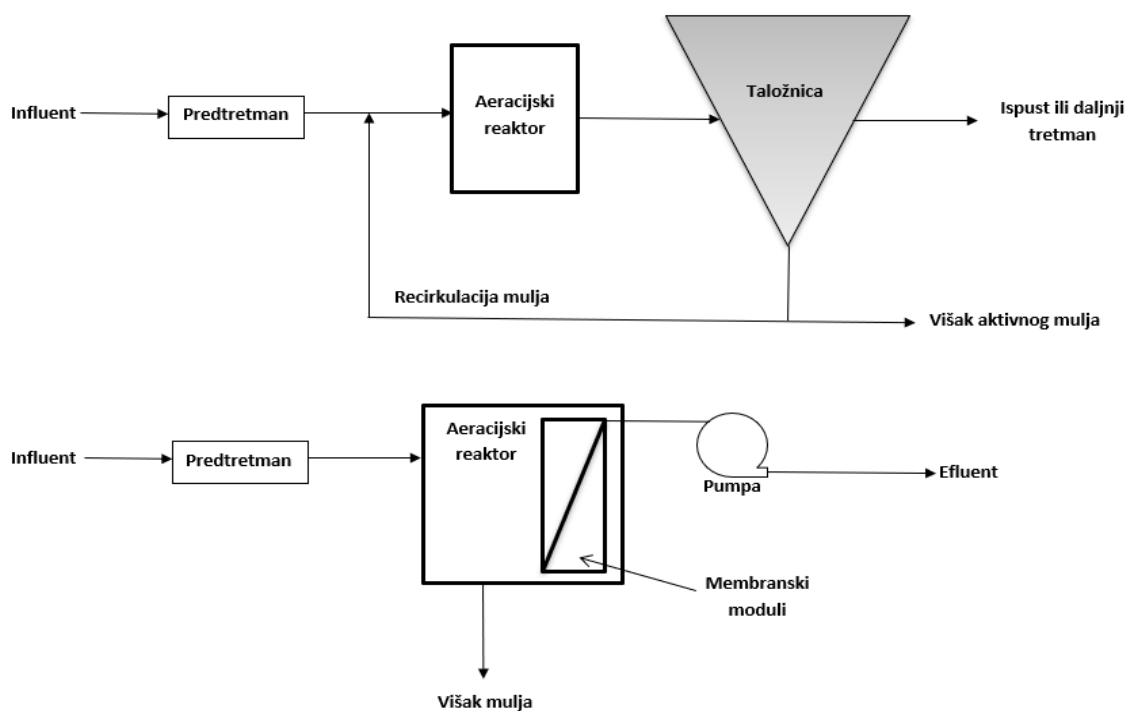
Influent

Predtretman

Aeracijski reaktor

Taložnica

Ispust ili daljnji tretman

Recirkulacija mulja

Višak aktivnog mulja

Influent

Predtretman

Aeracijski reaktor

Pumpa

Efluent

Membranski moduli

Višak mulja